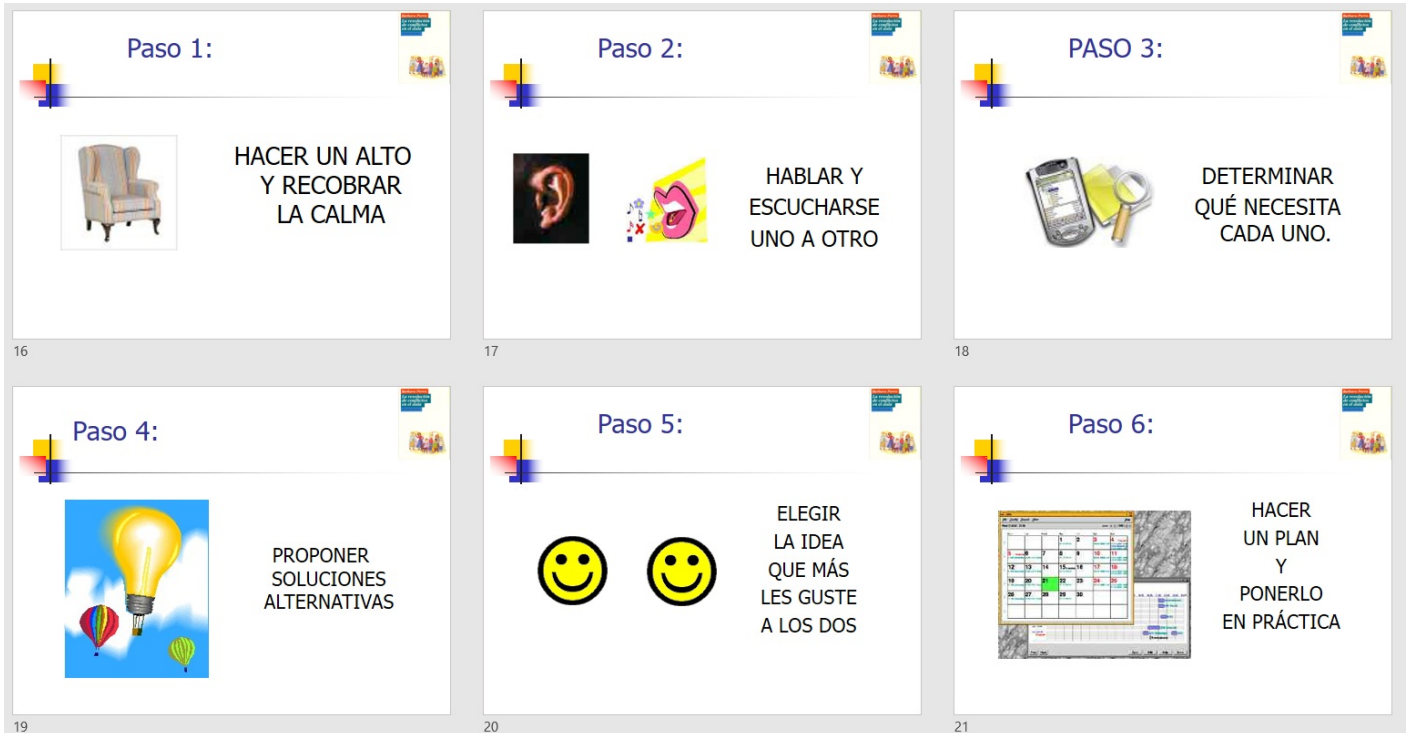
Paso 1:

HACER UN ALTO Y RECOBRAR LA CALMA

16

Paso 2:

HABLAR Y ESCUCHARSE UNO A OTRO

17

PASO 3:

DETERMINAR QUÉ NECESITA CADA UNO.

18

Paso 4:

PROPONER SOLUCIONES ALTERNATIVAS

19

Paso 5:

ELEGIR LA IDEA QUE MÁS LES GUSTE A LOS DOS

20

Paso 6:

HACER UN PLAN Y PONERLO EN PRÁCTICA

21